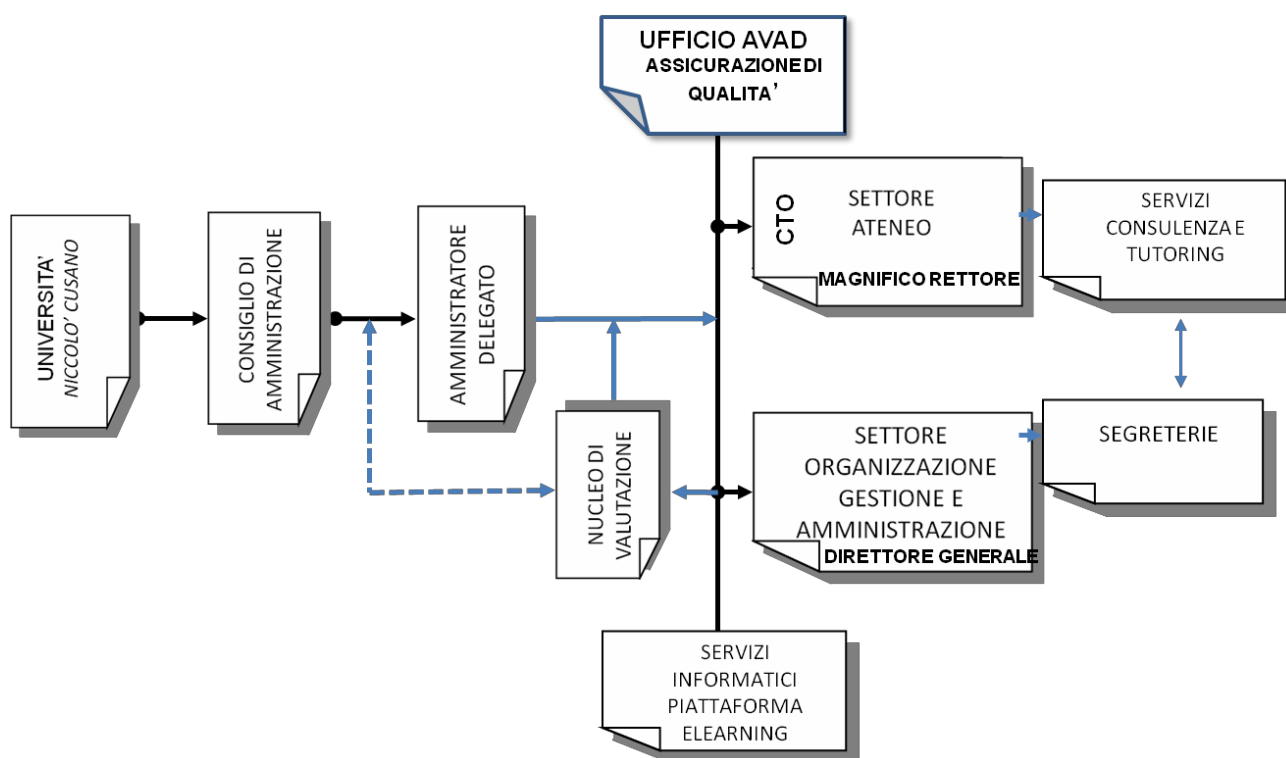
UFFICIO AVAD
ASSICURAZIONE DI QUALITA'

UNIVERSITA'
NICCOLO' CUSANO

CONSIGLIO DI AMMINISTRAZIONE

AMMINISTRATORE DELEGATO

NUCLEO DI VALUTAZIONE

CTO
SETTORE ATENEO
MAGNIFICO RETTORE

SERVIZI CONSULENZA E TUTORING

SETTORE ORGANIZZAZIONE GESTIONE E AMMINISTRAZIONE
DIRETTORE GENERALE

SEGRETERIE

SERVIZI INFORMATICI PIATTAFORMA ELEARNING